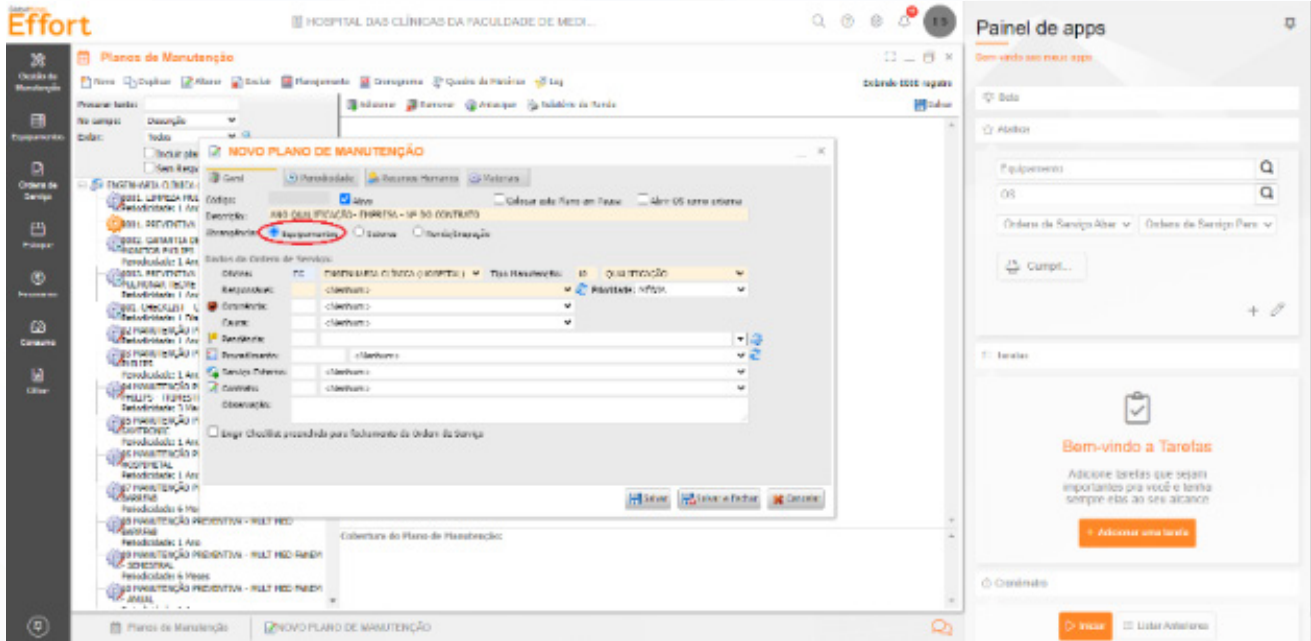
Effort

HOSPITAL DAS CLÍNICAS DA FACULDADE DE MEDI...

Painel de apps
Bem-vindo aos meus apps

Gestão de Manutenção
Equipamentos
Ordens de Serviço
Estoque
Processos
Consumo
Utilizar

Planos de Manutenção

Novo Duplicar Alterar Excluir Planejamento Cronograma Quadro de Materiais Log
Exibindo 0000 registro

Pesquisar texto:
No campo: Descrição
Exibir: Todos
Incluir pla...
Sem Respo...

Adicionar Remover Atualizar Relatório de Tarefa Salvar

ENGENHARIA CLÍNICA ...
0001 - LIMPEZA PRE...
Periodicidade: 1 Ano
0001 - PREVENTIVA
0002 - GARANTIA DE...
Periodicidade: 1 Ano
0002 - PREVENTIVA ...
Periodicidade: 1 Ano
0003 - CHECKLIST ...
Periodicidade: 1 Dia
03 MANUTENÇÃO P...
Periodicidade: 1 Ano
03 MANUTENÇÃO P...
Periodicidade: 1 Ano
04 MANUTENÇÃO P...
PHILIPS - TRIMESTR...
Periodicidade: 3 Meses
05 MANUTENÇÃO P...
Periodicidade: 1 Ano
05 MANUTENÇÃO P...
Periodicidade: 1 Ano
05 MANUTENÇÃO P...
Periodicidade: 6 Meses
05 MANUTENÇÃO PREVENTIVA - MULT MED
Periodicidade: 1 Ano
05 MANUTENÇÃO PREVENTIVA - MULT MED PANDA
SEMESTRAL
Periodicidade: 6 Meses
05 MANUTENÇÃO PREVENTIVA - MULT MED PANDA
ANUAL

NOVO PLANO DE MANUTENÇÃO

Geral Periodicidade Recursos Humanos Materiais

Código:
Ativo
Colocar este Plano em Pausa
Abrir OS numa máquina
Descrição: A00 QUALIFICAÇÃO - TRIMESTRAL - 1º DO CONTRATO
Abrangência: Equipamentos Sistema Serviço/Inspeção

Dados da Ordem de Serviço:
Oficina: EC ENGENHARIA CLÍNICA (HOSPITAL)
Tipo Manutenção: 10 QUALIFICAÇÃO
Responsável: <Nenhum>
Prioridade: MÉDIA
Ocorrência: <Nenhum>
Causa: <Nenhum>
Pendência:
Procedimento: <Nenhum>
Serviço Externo: <Nenhum>
Contrato: <Nenhum>
Observação:
Exigir Checklist preenchido para fechamento da Ordem de Serviço

Salvar Salvar e Fechar Cancelar

Cobertura do Plano de Manutenção:

Planos de Manutenção
NOVO PLANO DE MANUTENÇÃO

Dicas
Atalhos
Equipamento
OS
Ordens de Serviço Abe...
Ordens de Serviço Pen...
Cumpri...

Tarefas
Bem-vindo a Tarefas
Adicione tarefas que sejam importantes pra você e tenha sempre elas ao seu alcance
+ Adicionar uma tarefa

Cronômetro
Iniciar
Listar Anteriores